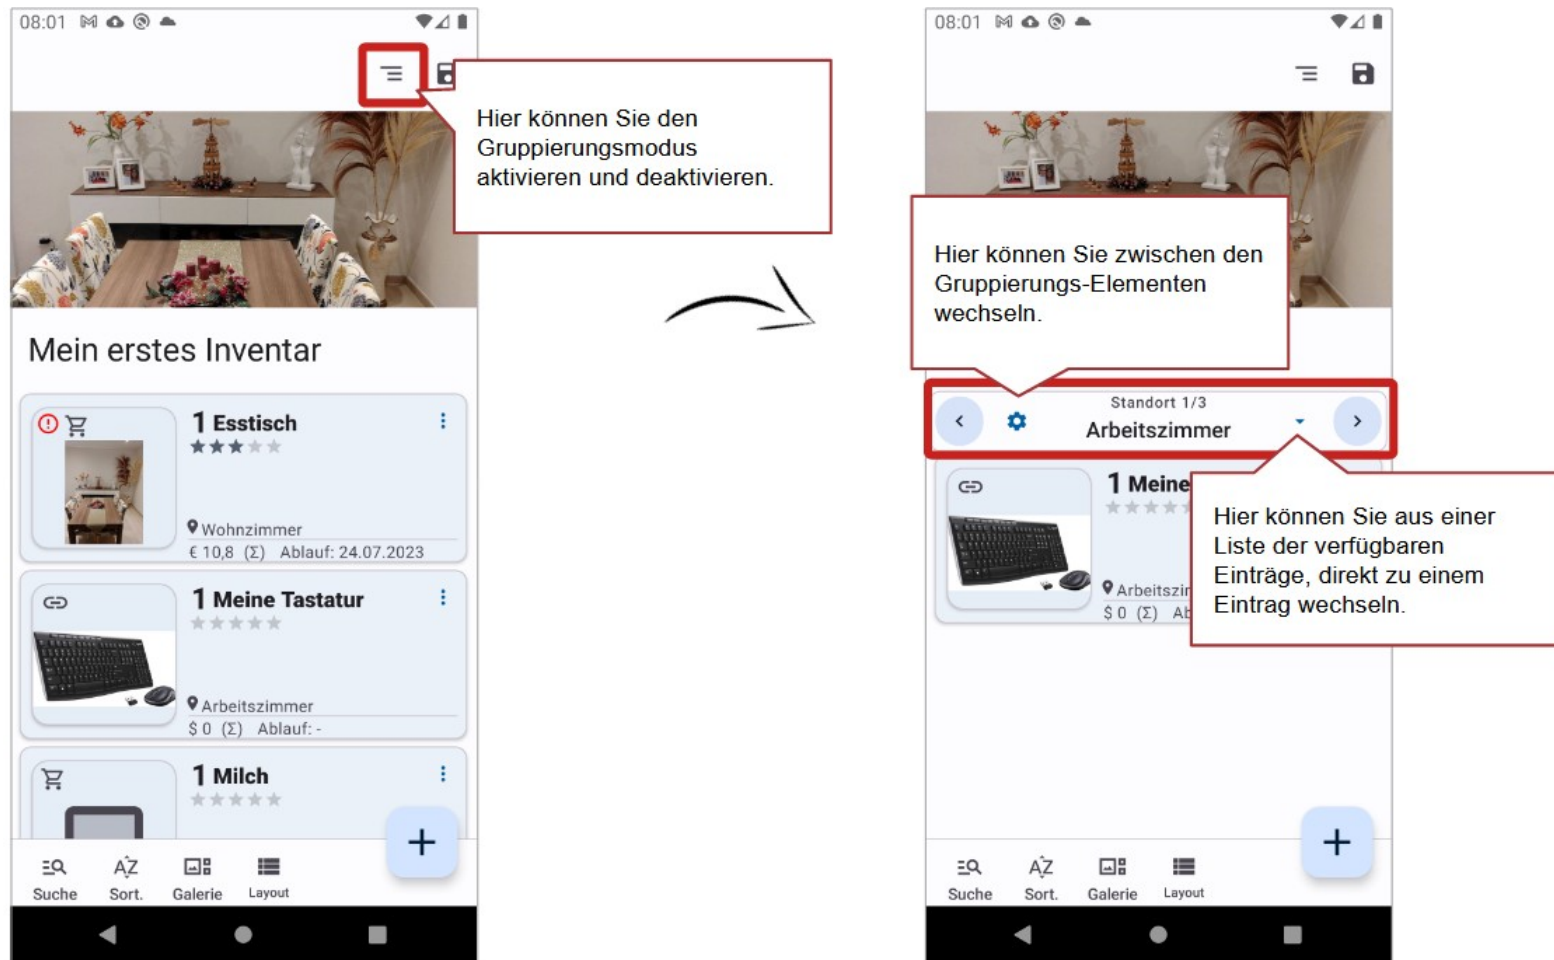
08:01

Hier können Sie den Gruppierungsmodus aktivieren und deaktivieren.

Mein erstes Inventar

1 Esstisch

Wohnzimmer
€ 10,8 (Σ) Ablauf: 24.07.2023

1 Meine Tastatur

Arbeitszimmer
$ 0 (Σ) Ablauf: -

1 Milch

+

Suche Sort. Galerie Layout

08:01

Hier können Sie zwischen den Gruppierungs-Elementen wechseln.

Standort 1/3
Arbeitszimmer

1 Meine

Arbeitszi
$ 0 (Σ) Ab

Hier können Sie aus einer Liste der verfügbaren Einträge, direkt zu einem Eintrag wechseln.

+

Suche Sort. Galerie Layout